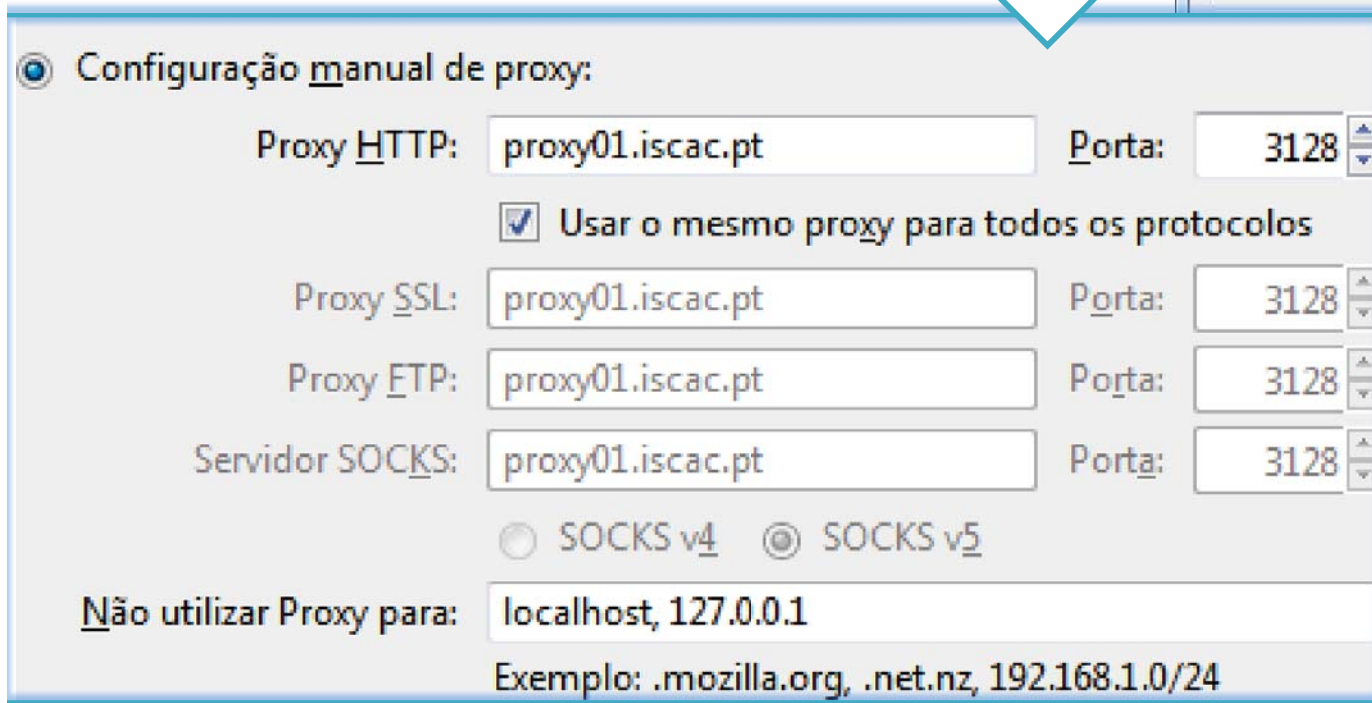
Configuração manual de proxy:

Proxy HTTP: proxy01.iscac.pt Porta: 3128

Usar o mesmo proxy para todos os protocolos

Proxy SSL: proxy01.iscac.pt Porta: 3128

Proxy FTP: proxy01.iscac.pt Porta: 3128

Servidor SOCKS: proxy01.iscac.pt Porta: 3128

SOCKS v4 SOCKS v5

Não utilizar Proxy para: localhost, 127.0.0.1

Exemplo: .mozilla.org, .net.nz, 192.168.1.0/24